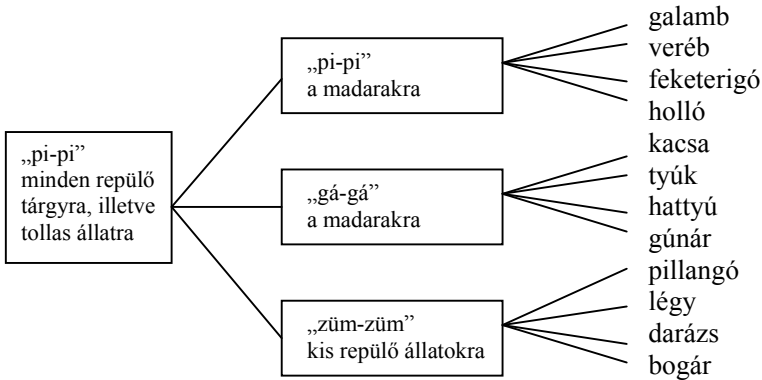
„pi-pi” minden repülő tárgyra, illetve tollas állatra

„pi-pi” a madarakra

galamb
veréb
feketerigó
holló

„gá-gá” a madarakra

kacsa
tyúk
hattyú
gúnár

„züm-züm” kis repülő állatokra

pillangó
légy
darázs
bogár